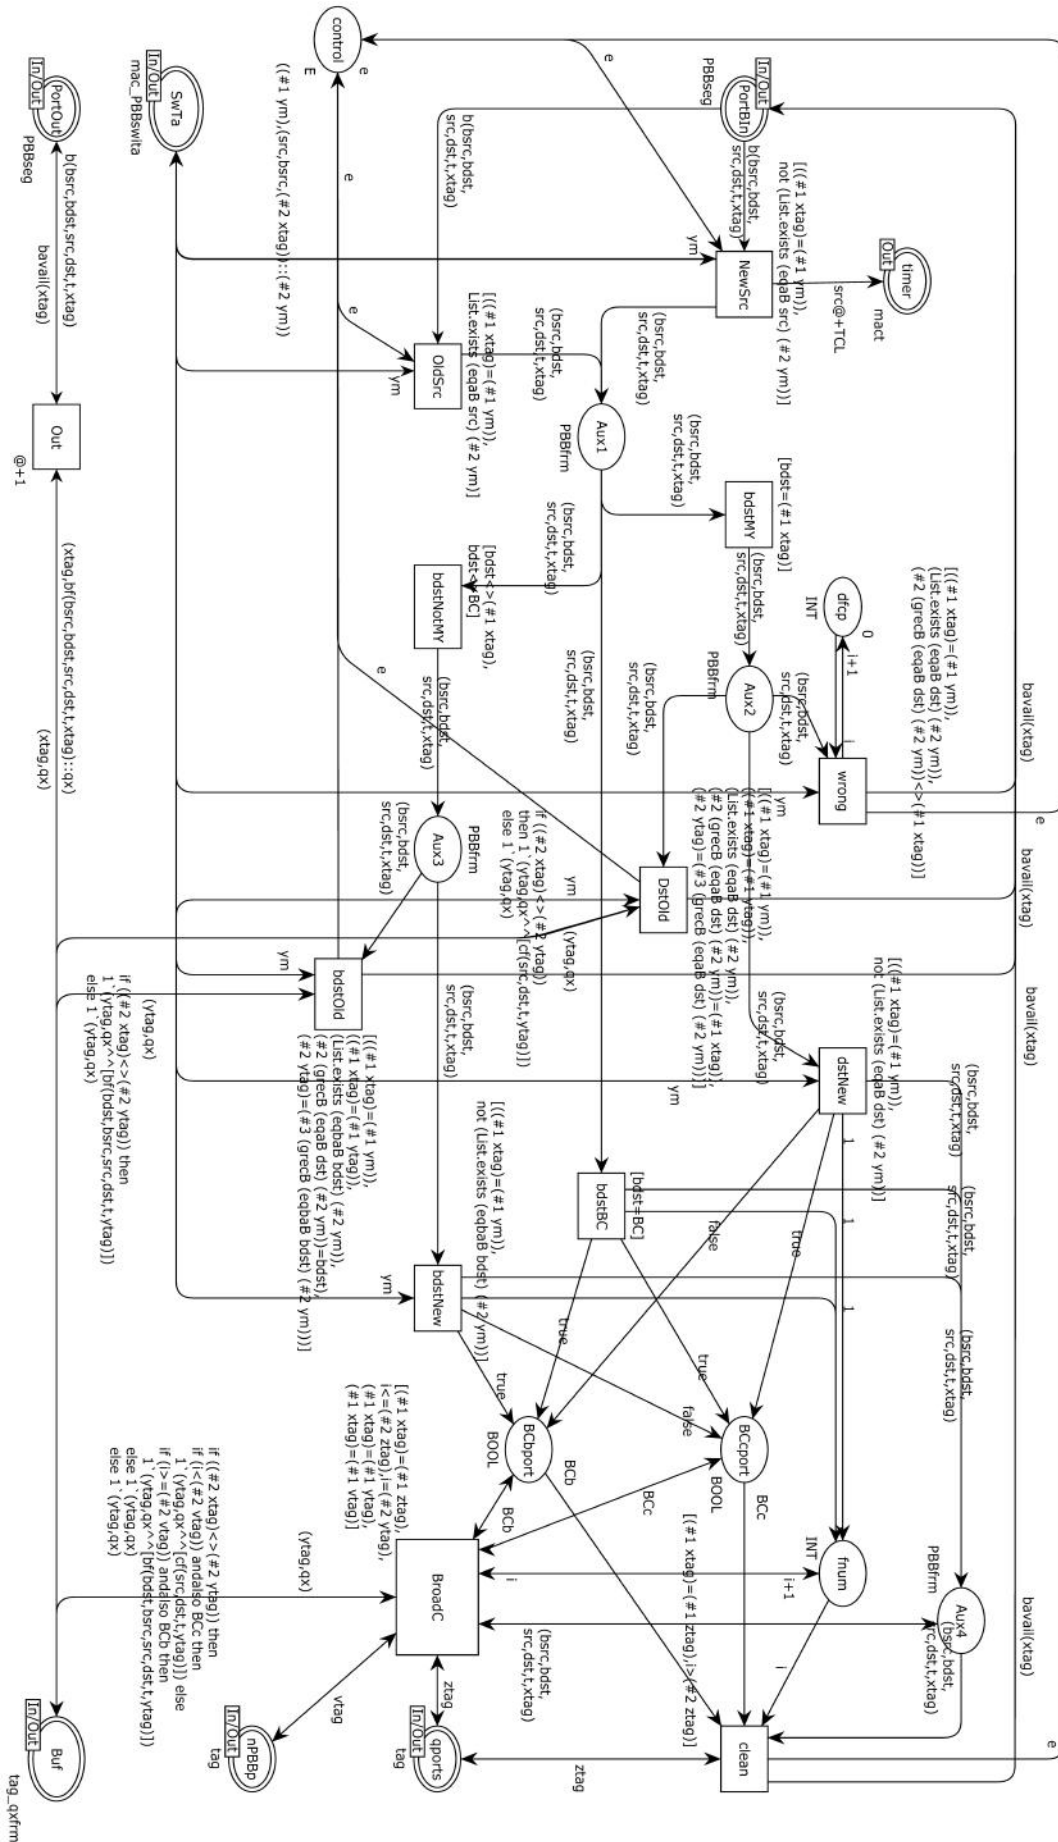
control
E
e
e
e
e
In/Out
PortBIn
PBBseg
b(bsrc,bdst,
src,dst,t,xtag)
[(#1 xtag)=(#1 ym)),
not (List.exists (eqaB src) (#2 ym))]
NewSrc
src@+TCL
timer
Out
mact
ym
In/Out
SwTa
mac_PBBswita
((#1 ym),(src,bsrc,(#2 xtag))::(#2 ym))
b(bsrc,bdst,
src,dst,t,xtag)
[((#1 xtag)=(#1 ym)),
List.exists (eqaB src) (#2 ym)]
OldSrc
ym
(bsrc,bdst,
src,dst,t,xtag)
(bsrc,bdst,
src,dst,t,xtag)
Aux1
PBBfrm
(bsrc,bdst,
src,dst,t,xtag)
[bdst=(#1 xtag)]
bdstMY
(bsrc,bdst,
src,dst,t,xtag)
[bdst<>(#1 xtag),
bdst<>BC]
bdstNotMY
dfcp
INT
0
i+1
i
(bsrc,bdst,
src,dst,t,xtag)
Aux2
PBBfrm
(bsrc,bdst,
src,dst,t,xtag)
[((#1 xtag)=(#1 ym)),
(List.exists (eqaB dst) (#2 ym)),
(#2 (grecB (eqaB dst) (#2 ym))<>(#1 xtag))]
wrong
bavail(xtag)
e
In/Out
PortOut
PBBseg
b(bsrc,bdst,src,dst,t,xtag)
bavail(xtag)
Out
@+1
(xtag,bf(bsrc,bdst,src,dst,t,xtag)::qx)
(xtag,qx)
(bsrc,bdst,
src,dst,t,xtag)
(bsrc,bdst,
src,dst,t,xtag)
Aux3
PBBfrm
if ((#2 xtag)<>(#2 ytag))
then 1`(ytag,qx^^[cf(src,dst,t,ytag)])
else 1`(ytag,qx)
ym
[((#1 xtag)=(#1 ym)),
((#1 xtag)=(#1 ytag)),
(List.exists (eqaB dst) (#2 ym)),
(#2 (grecB (eqaB dst) (#2 ym))=(#1 xtag)),
(#2 ytag)=(#3 (grecB (eqaB dst) (#2 ym)))]
DstOld
bavail(xtag)
(ytag,qx)
ym
bdstOld
(ytag,qx)
if ((#2 xtag)<>(#2 ytag)) then
1`(ytag,qx^^[bf(bdst,bsrc,src,dst,t,ytag)])
else 1`(ytag,qx)
[((#1 xtag)=(#1 ym)),
((#1 xtag)=(#1 ytag)),
(List.exists (eqbaB bdst) (#2 ym)),
(#2 (grecB (eqbaB dst) (#2 ym))=bdst),
(#2 ytag)=(#3 (grecB (eqbaB bdst) (#2 ym)))]
(bsrc,bdst,
src,dst,t,xtag)
[((#1 xtag)=(#1 ym)),
not (List.exists (eqaB dst) (#2 ym))]
dstNew
ym
(bsrc,bdst,
src,dst,t,xtag)
bavail(xtag)
[((#1 xtag)=(#1 ym)),
not (List.exists (eqbaB bdst) (#2 ym))]
[bdst=BC]
bdstBC
bdstNew
ym
(bsrc,bdst,
src,dst,t,xtag)
(bsrc,bdst,
src,dst,t,xtag)
1
1
1
1
false
true
true
true
false
true
BCbport
BOOL
BCb
BCcport
BOOL
BCc
[((#1 xtag)=(#1 ztag)),
i<=(#2 ztag),i=(#2 ytag),
(#1 xtag)=(#1 ytag),
(#1 xtag)=(#1 vtag)]
BCb
BCc
BroadC
(ytag,qx)
if ((#2 xtag)<>(#2 ytag)) then
if (i<(#2 vtag)) andalso BCc then
1`(ytag,qx^^[cf(src,dst,t,ytag)]) else
if (i>=(#2 vtag)) andalso BCb then
1`(ytag,qx^^[bf(bdst,bsrc,src,dst,t,ytag)])
else 1`(ytag,qx)
else 1`(ytag,qx)
fnum
INT
i+1
i
[((#1 xtag)=(#1 ztag)),i>(#2 ztag)]
(bsrc,bdst,
src,dst,t,xtag)
Aux4
PBBfrm
(bsrc,bdst,
src,dst,t,xtag)
i
clean
ztag
vtag
In/Out
qports
tag
ztag
In/Out
nPBBp
tag
In/Out
Buf
tag_qxfrm